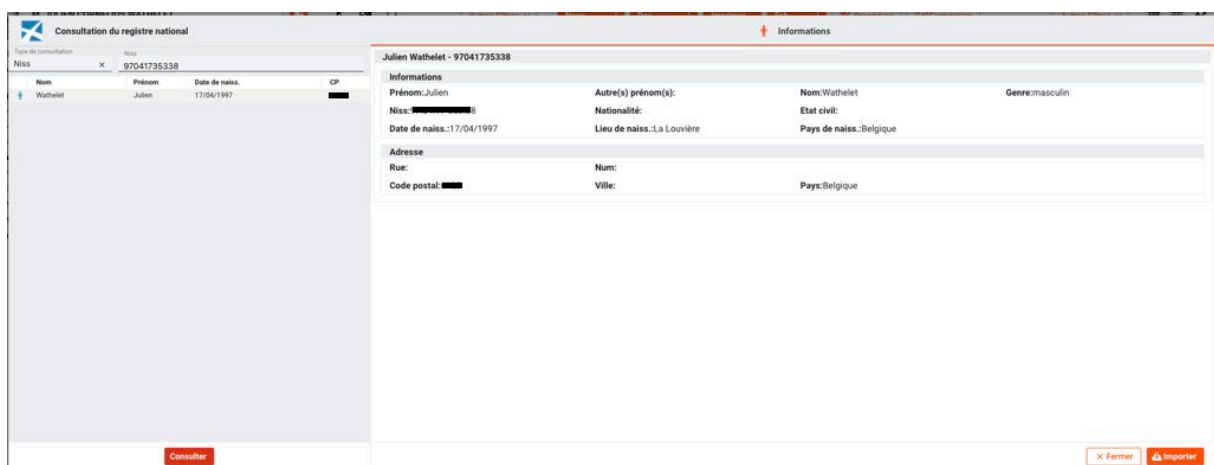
Consultation du registre national

Informations

Type de consultation
Niss ×

Niss
97041735338

| Nom | Prénom | Date de naiss. | CP |
|---|---|---|---|
| Wathelet | Julien | 17/04/1997 | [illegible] |

Julien Wathelet - 97041735338

Informations

Prénom:Julien
Autre(s) prénom(s):
Nom:Wathelet
Genre:masculin
Niss:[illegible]8
Nationalité:
Etat civil:
Date de naiss.:17/04/1997
Lieu de naiss.:La Louvière
Pays de naiss.:Belgique

Adresse

Rue:
Num:
Code postal:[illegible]
Ville:
Pays:Belgique

Consulter

× Fermer
Importer